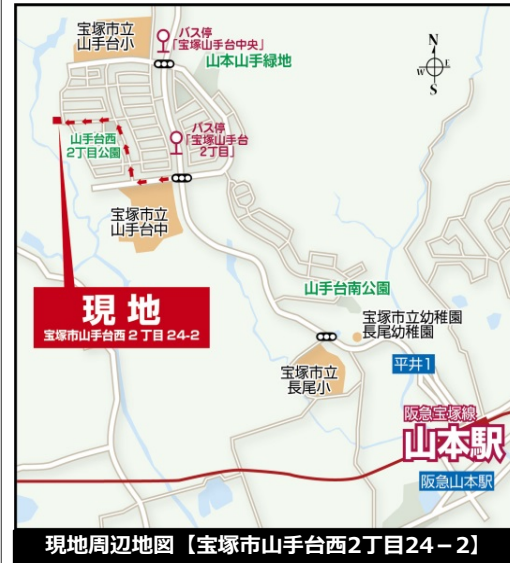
宝塚市立
山手台小

バス停
「宝塚山手台中央」

山本山手緑地

N
W
E
S

山手台西
2丁目公園

バス停
「宝塚山手台
2丁目」

宝塚市立
山手台中

現 地
宝塚市山手台西 2 丁目 24-2

山手台南公園

宝塚市立幼稚園
長尾幼稚園

平井1

宝塚市立
長尾小

阪急宝塚線
山本駅

阪急山本駅

現地周辺地図【宝塚市山手台西2丁目24－2】